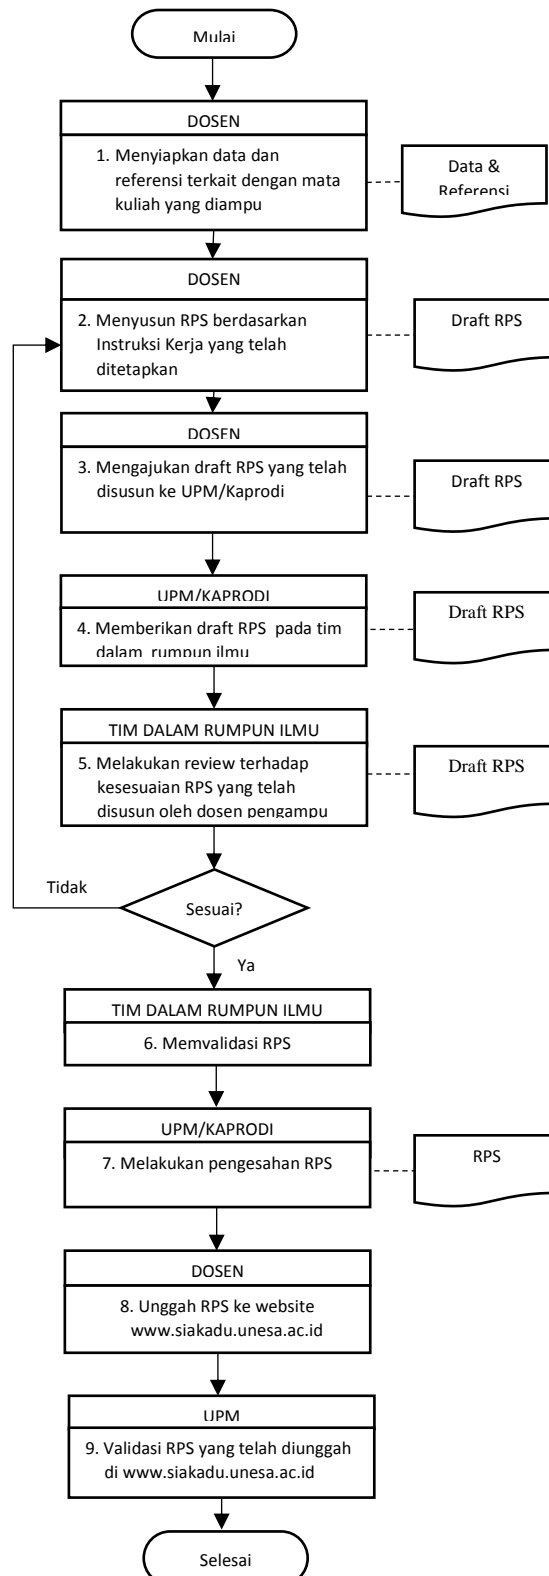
Mulai

DOSEN

1. Menyiapkan data dan referensi terkait dengan mata kuliah yang diampu

Data & Referensi

DOSEN

2. Menyusun RPS berdasarkan Instruksi Kerja yang telah ditetapkan

Draft RPS

DOSEN

3. Mengajukan draft RPS yang telah disusun ke UPM/Kaprodi

Draft RPS

UPM/KAPRODI

4. Memberikan draft RPS pada tim dalam rumpun ilmu

Draft RPS

TIM DALAM RUMPUN ILMU

5. Melakukan review terhadap kesesuaian RPS yang telah disusun oleh dosen pengampu

Draft RPS

Tidak

Sesuai?

Ya

TIM DALAM RUMPUN ILMU

6. Memvalidasi RPS

UPM/KAPRODI

7. Melakukan pengesahan RPS

RPS

DOSEN

8. Unggah RPS ke website www.siakadu.unesa.ac.id

UPM

9. Validasi RPS yang telah diunggah di www.siakadu.unesa.ac.id

Selesai